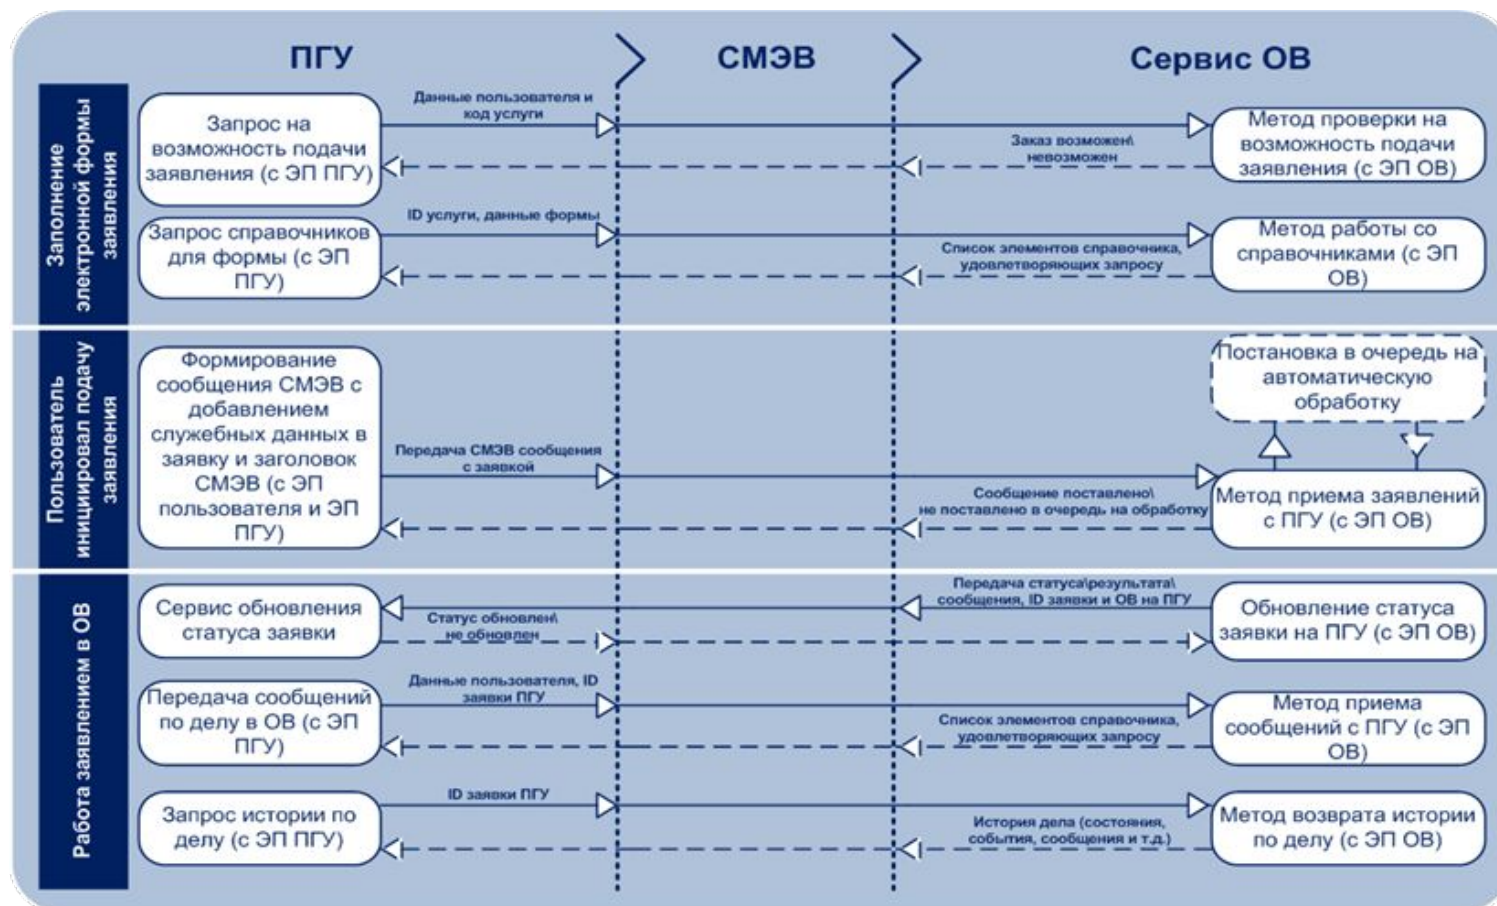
ПГУ

СМЭВ

Сервис ОВ

Заполнение электронной формы заявления

Запрос на возможность подачи заявления (с ЭП ПГУ)

Данные пользователя и код услуги

Метод проверки на возможность подачи заявления (с ЭП ОВ)

Заказ возможен\ невозможен

Запрос справочников для формы (с ЭП ПГУ)

ID услуги, данные формы

Метод работы со справочниками (с ЭП ОВ)

Список элементов справочника, удовлетворяющих запросу

Пользователь инициировал подачу заявления

Формирование сообщения СМЭВ с добавлением служебных данных в заявку и заголовок СМЭВ (с ЭП пользователя и ЭП ПГУ)

Постановка в очередь на автоматическую обработку

Передача СМЭВ сообщения с заявкой

Метод приема заявлений с ПГУ (с ЭП ОВ)

Сообщение поставлено\ не поставлено в очередь на обработку

Работа заявлением в ОВ

Сервис обновления статуса заявки

Передача статуса\результата\ сообщения, ID заявки и ОВ на ПГУ

Обновление статуса заявки на ПГУ (с ЭП ОВ)

Статус обновлен\ не обновлен

Передача сообщений по делу в ОВ (с ЭП ПГУ)

Данные пользователя, ID заявки ПГУ

Метод приема сообщений с ПГУ (с ЭП ОВ)

Список элементов справочника, удовлетворяющих запросу

Запрос истории по делу (с ЭП ПГУ)

ID заявки ПГУ

Метод возврата истории по делу (с ЭП ОВ)

История дела (состояния, события, сообщения и т.д.)